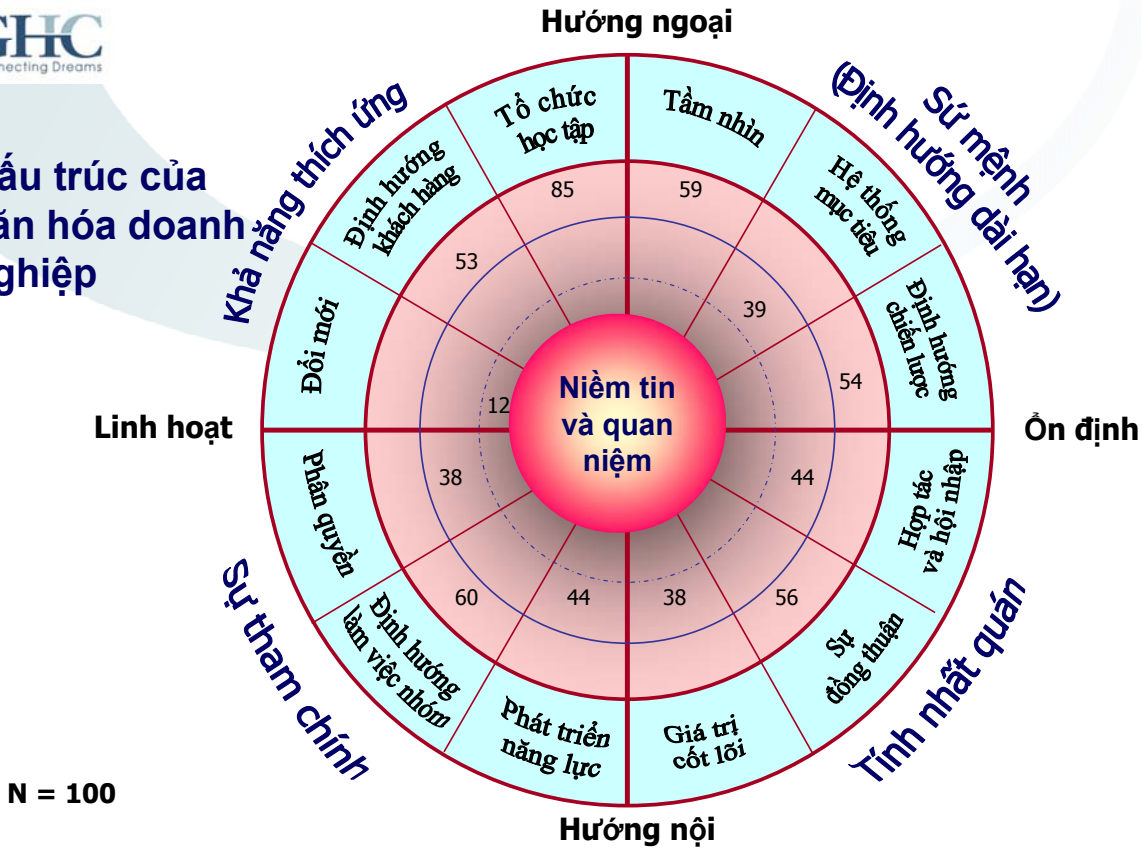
GHC
nnecting Dreams

ấu trúc của
ăn hóa doanh
ghiệp

Hướng ngoại

Khả năng thích ứng

Sứ mệnh (Định hướng dài hạn)

Tổ chức học tập

Tầm nhìn

Định hướng khách hàng

Hệ thống mục tiêu

85

59

53

39

Đổi mới

Định hướng chiến lược

54

12

Niềm tin và quan niệm

Linh hoạt

Ổn định

Phân quyền

38

44

Hợp tác và hội nhập

60

44

38

56

Định hướng làm việc nhóm

Sự đồng thuận

Phát triển năng lực

Giá trị cốt lõi

Sự tham chính

Tính nhất quán

N = 100

Hướng nội